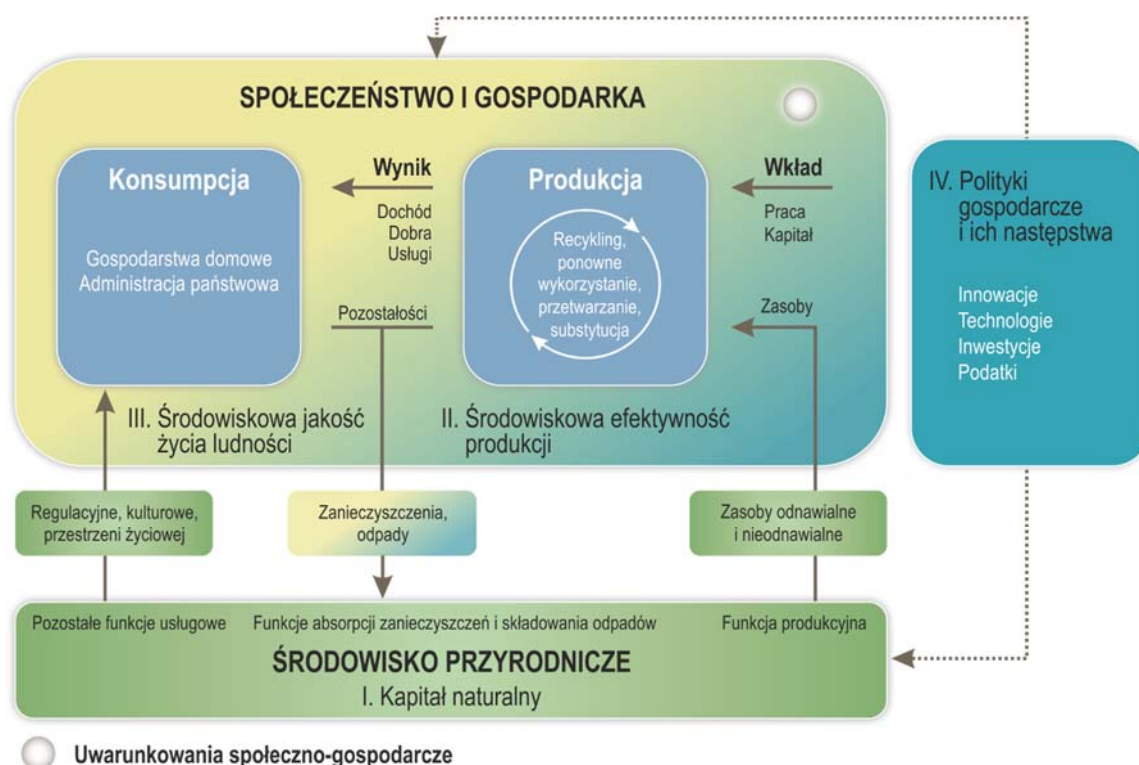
SPOŁECZEŃSTWO I GOSPODARKA

Konsumpcja

Gospodarstwa domowe
Administracja państwowa

Wynik
Dochód
Dobra
Usługi

Pozostałości

Produkcja

Recykling, ponowne wykorzystanie, przetwarzanie, substytucja

Wkład
Praca
Kapitał

Zasoby

III. Środowiskowa jakość życia ludności

II. Środowiskowa efektywność produkcji

IV. Polityki gospodarcze i ich następstwa

Innowacje
Technologie
Inwestycje
Podatki

Regulacyjne, kulturowe, przestrzeni życiowej

Zanieczyszczenia, odpady

Zasoby odnawialne i nieodnawialne

Pozostałe funkcje usługowe

Funkcje absorpcji zanieczyszczeń i składowania odpadów

Funkcja produkcyjna

ŚRODOWISKO PRZYRODNICZE
I. Kapitał naturalny

Uwarunkowania społeczno-gospodarcze